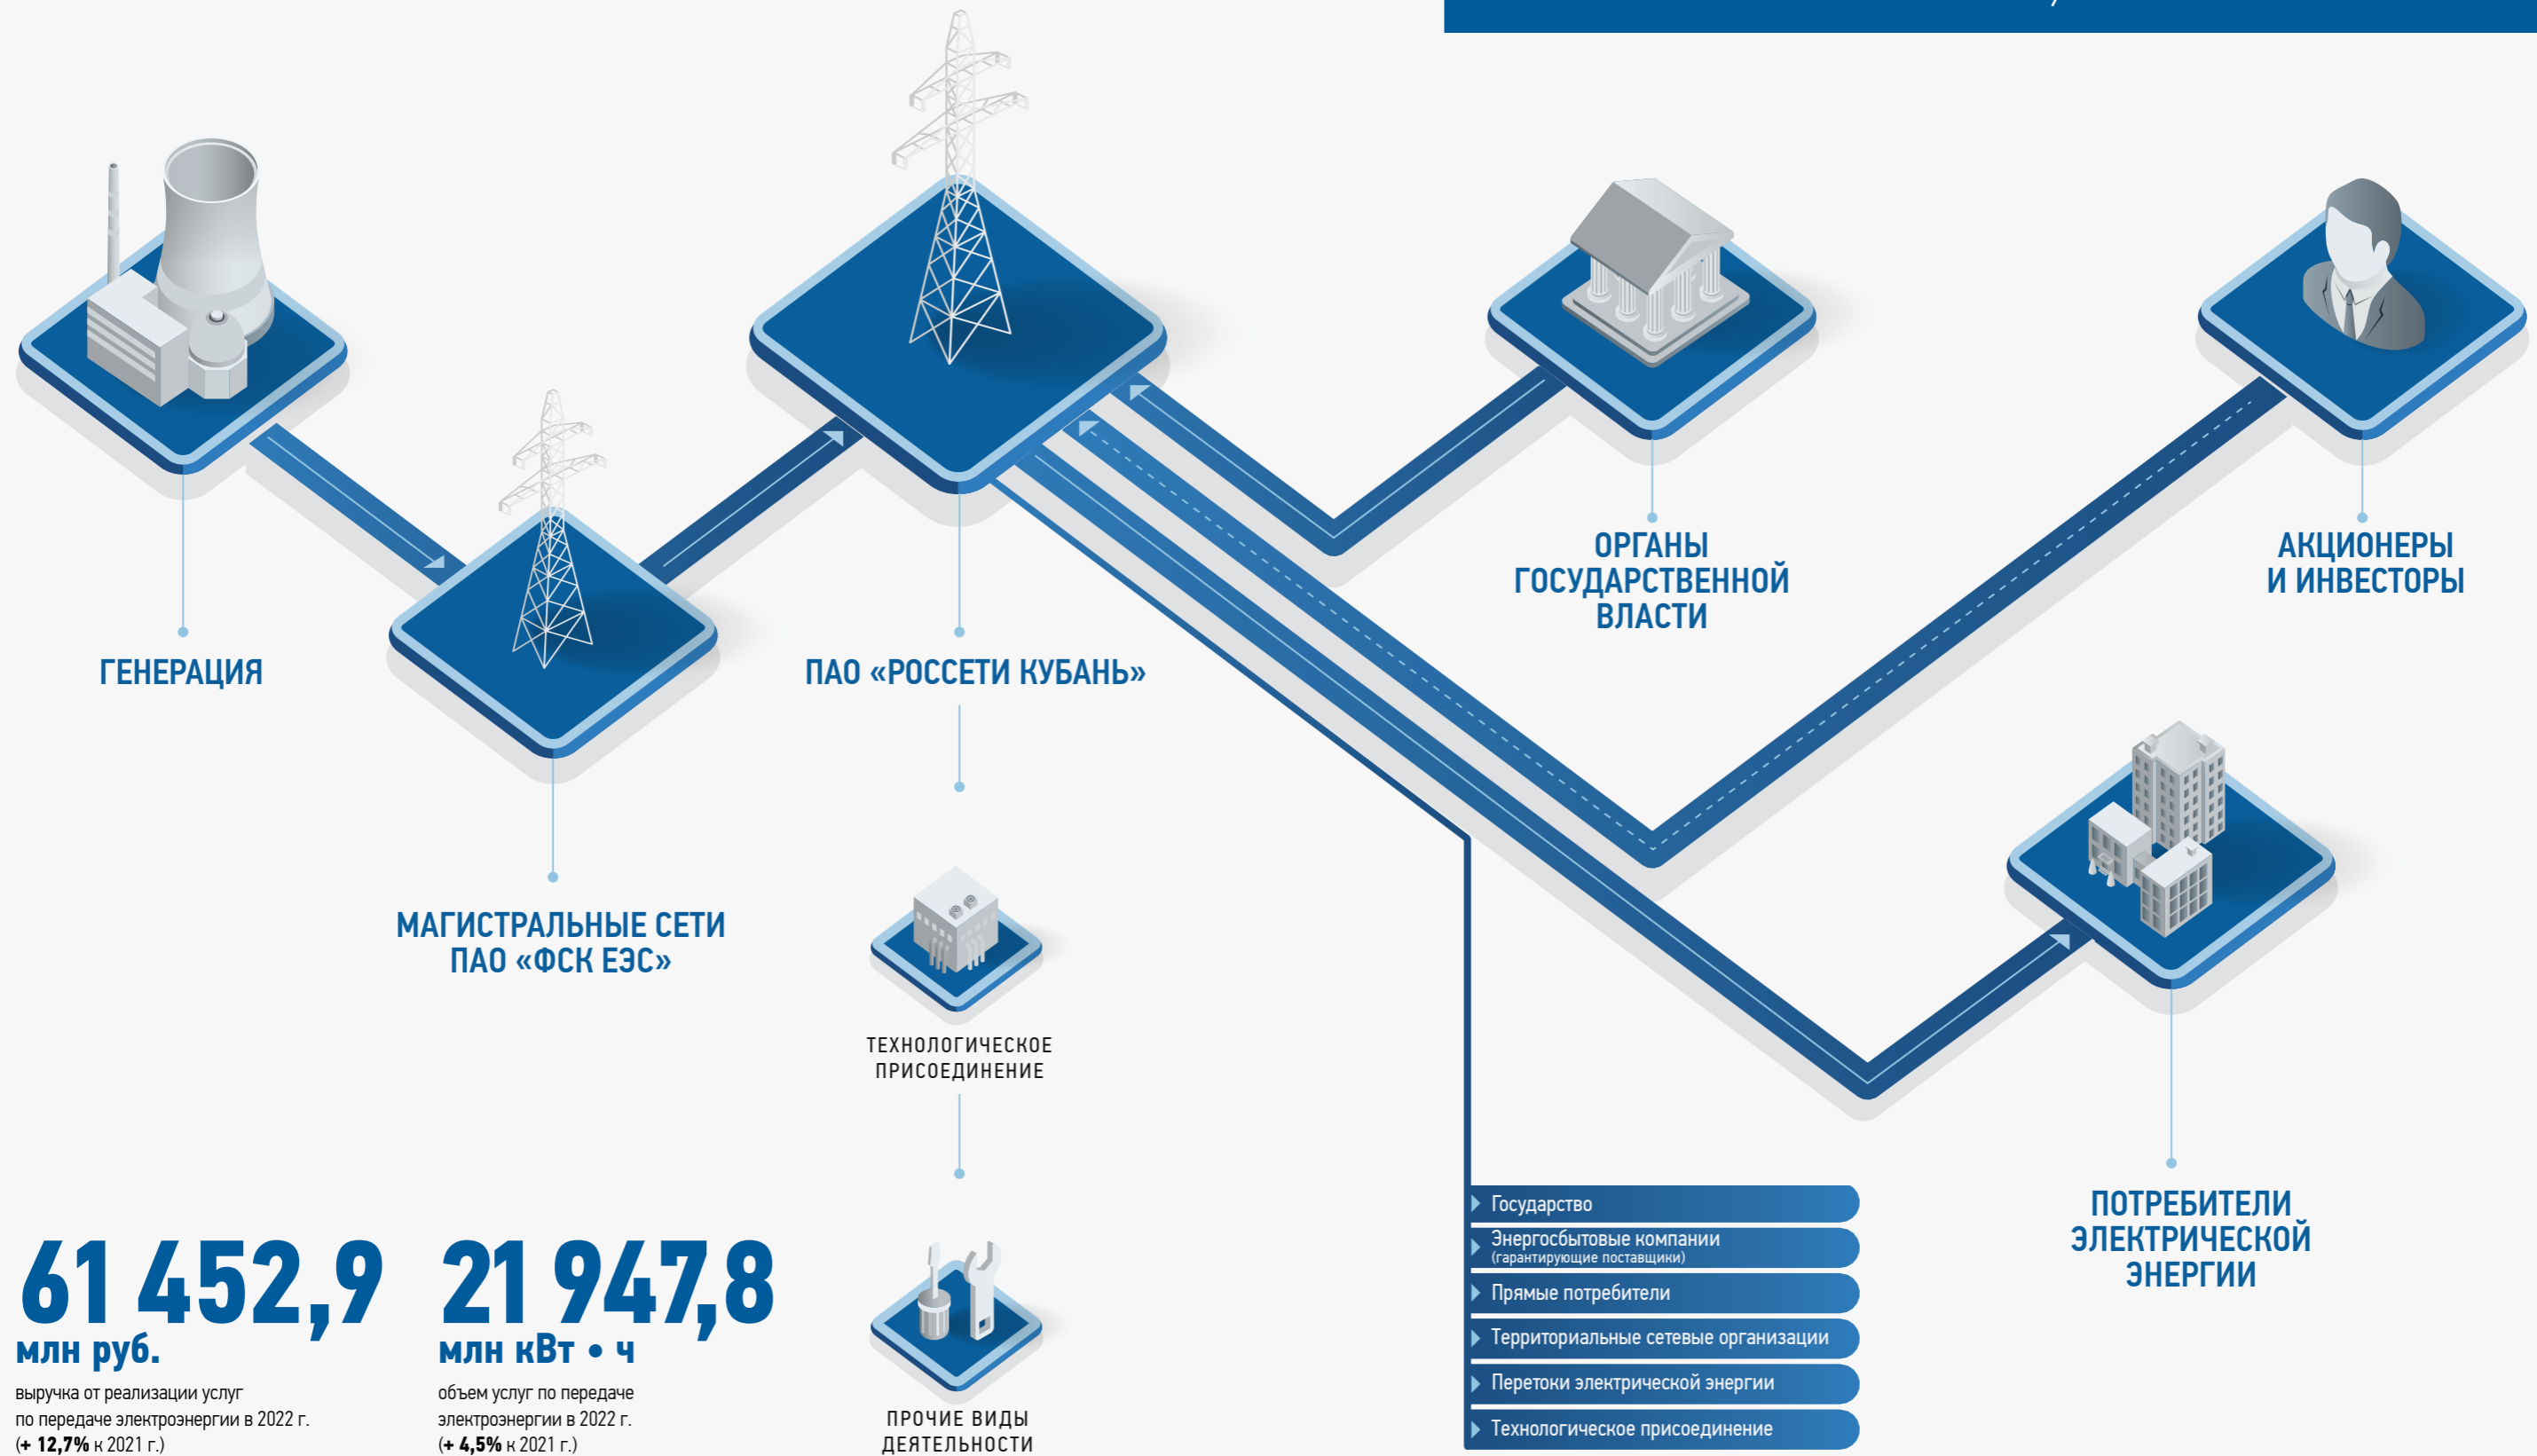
ГЕНЕРАЦИЯ

МАГИСТРАЛЬНЫЕ СЕТИ ПАО «ФСК ЕЭС»

ПАО «РОССЕТИ КУБАНЬ»

ОРГАНЫ ГОСУДАРСТВЕННОЙ ВЛАСТИ

АКЦИОНЕРЫ И ИНВЕСТОРЫ

ТЕХНОЛОГИЧЕСКОЕ ПРИСОЕДИНЕНИЕ

ПРОЧИЕ ВИДЫ ДЕЯТЕЛЬНОСТИ

ПОТРЕБИТЕЛИ ЭЛЕКТРИЧЕСКОЙ ЭНЕРГИИ

Государство
Энергосбытовые компании (гарантирующие поставщики)
Прямые потребители
Территориальные сетевые организации
Перетоки электрической энергии
Технологическое присоединение

61 452,9
млн руб.
выручка от реализации услуг по передаче электроэнергии в 2022 г. (+ 12,7% к 2021 г.)

21 947,8
млн кВт • ч
объем услуг по передаче электроэнергии в 2022 г. (+ 4,5% к 2021 г.)